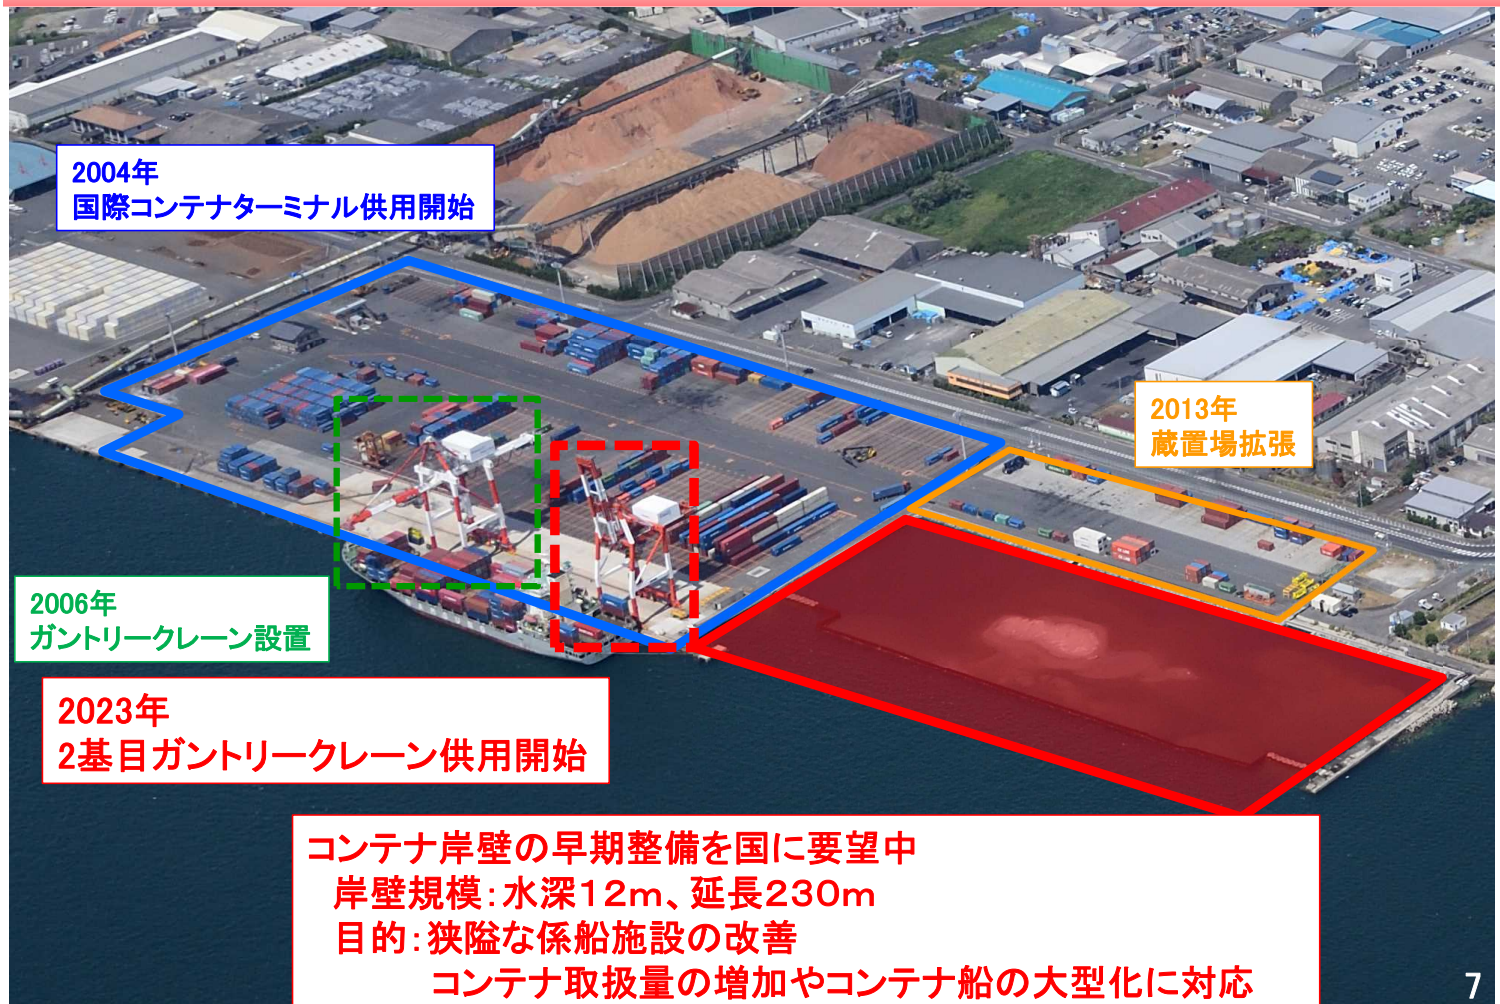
2004年
国際コンテナターミナル供用開始

2013年
蔵置場拡張

2006年
ガントリークレーン設置

2023年
2基目ガントリークレーン供用開始

コンテナ岸壁の早期整備を国に要望中
岸壁規模：水深12m、延長230m
目的：狭隘な係船施設の改善
コンテナ取扱量の増加やコンテナ船の大型化に対応

7